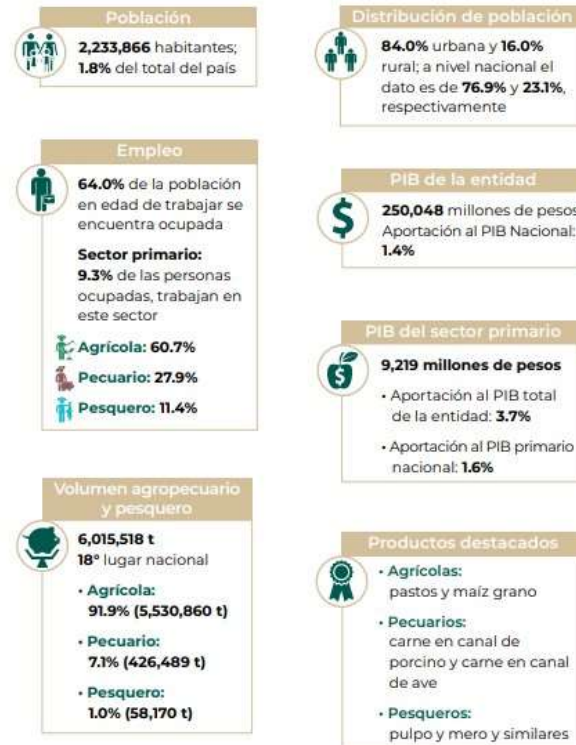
Población

**2,233,866** habitantes; **1.8%** del total del país

Empleo

**64.0%** de la población en edad de trabajar se encuentra ocupada

**Sector primario:**
**9.3%** de las personas ocupadas, trabajan en este sector

**Agrícola: 60.7%**
**Pecuario: 27.9%**
**Pesquero: 11.4%**

Volumen agropecuario y pesquero

**6,015,518 t**
**18°** lugar nacional

• **Agrícola:** **91.9% (5,530,860 t)**
• **Pecuario:** **7.1% (426,489 t)**
• **Pesquero:** **1.0% (58,170 t)**

Distribución de población

**84.0%** urbana y **16.0%** rural; a nivel nacional el dato es de **76.9%** y **23.1%**, respectivamente

PIB de la entidad

**250,048** millones de pesos
Aportación al PIB Nacional: **1.4%**

PIB del sector primario

**9,219 millones de pesos**
• Aportación al PIB total de la entidad: **3.7%**
• Aportación al PIB primario nacional: **1.6%**

Productos destacados

• **Agrícolas:** pastos y maíz grano
• **Pecuarios:** carne en canal de porcino y carne en canal de ave
• **Pesqueros:** pulpo y mero y similares